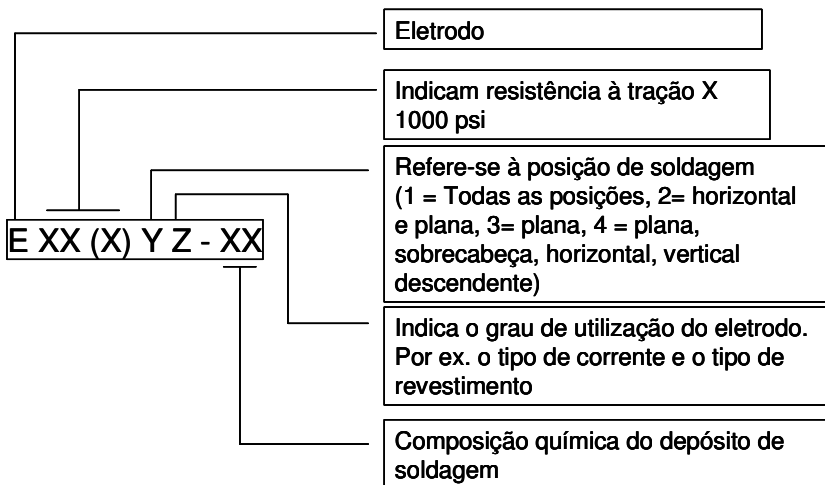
E XX (X) Y Z - XX

Eletrodo

Indicam resistência à tração X 1000 psi

Refere-se à posição de soldagem (1 = Todas as posições, 2= horizontal e plana, 3= plana, 4 = plana, sobrecabeça, horizontal, vertical descendente)

Indica o grau de utilização do eletrodo. Por ex. o tipo de corrente e o tipo de revestimento

Composição química do depósito de soldagem